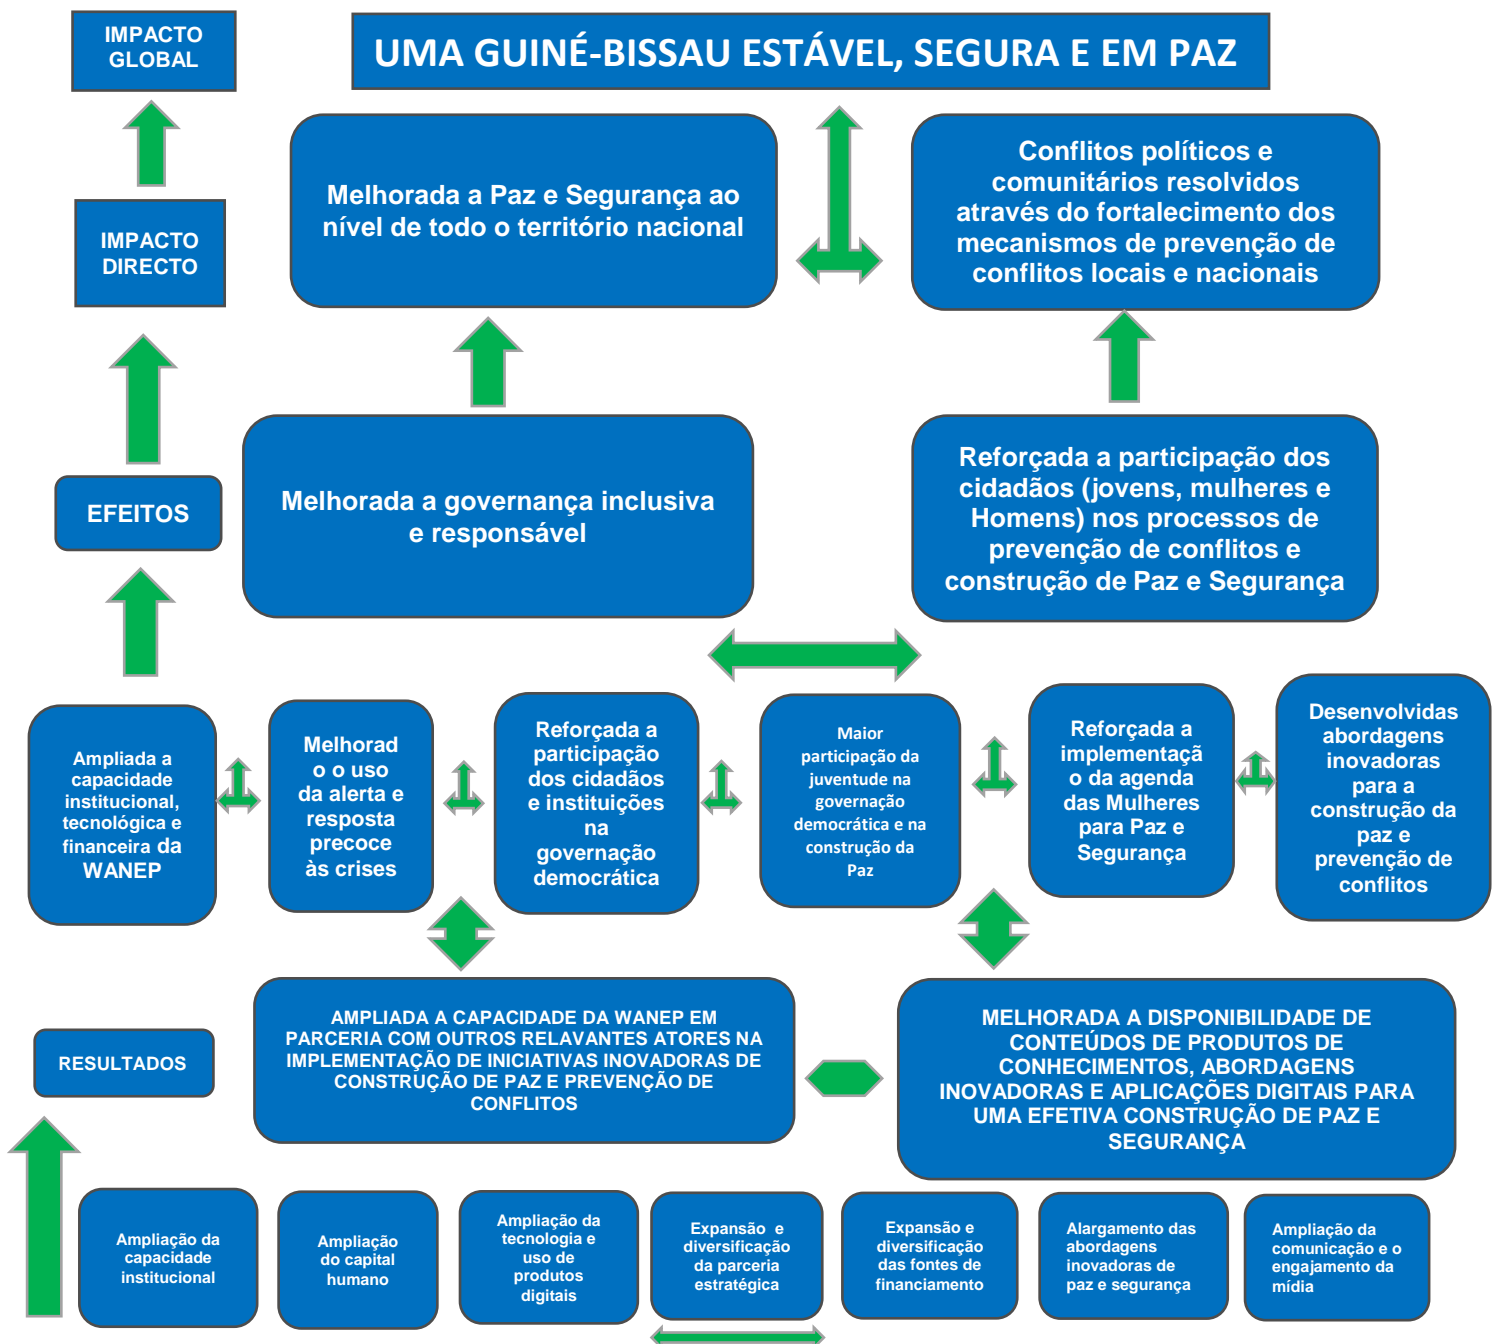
IMPACTO GLOBAL

UMA GUINÉ-BISSAU ESTÁVEL, SEGURA E EM PAZ

IMPACTO DIRECTO

Melhorada a Paz e Segurança ao nível de todo o território nacional

Conflitos políticos e comunitários resolvidos através do fortalecimento dos mecanismos de prevenção de conflitos locais e nacionais

EFEITOS

Melhorada a governança inclusiva e responsável

Reforçada a participação dos cidadãos (jovens, mulheres e Homens) nos processos de prevenção de conflitos e construção de Paz e Segurança

Ampliada a capacidade institucional, tecnológica e financeira da WANEP

Melhorad o o uso da alerta e resposta precoce às crises

Reforçada a participação dos cidadãos e instituições na governação democrática

Maior participação da juventude na governação democrática e na construção da Paz

Reforçada a implementaçã o da agenda das Mulheres para Paz e Segurança

Desenvolvidas abordagens inovadoras para a construção da paz e prevenção de conflitos

RESULTADOS

AMPLIADA A CAPACIDADE DA WANEP EM PARCERIA COM OUTROS RELAVANTES ATORES NA IMPLEMENTAÇÃO DE INICIATIVAS INOVADORAS DE CONSTRUÇÃO DE PAZ E PREVENÇÃO DE CONFLITOS

MELHORADA A DISPONIBILIDADE DE CONTEÚDOS DE PRODUTOS DE CONHECIMENTOS, ABORDAGENS INOVADORAS E APLICAÇÕES DIGITAIS PARA UMA EFETIVA CONSTRUÇÃO DE PAZ E SEGURANÇA

Ampliação da capacidade institucional

Ampliação do capital humano

Ampliação da tecnologia e uso de produtos digitais

Expansão e diversificação da parceria estratégica

Expansão e diversificação das fontes de financiamento

Alargamento das abordagens inovadoras de paz e segurança

Ampliação da comunicação e o engajamento da mídia